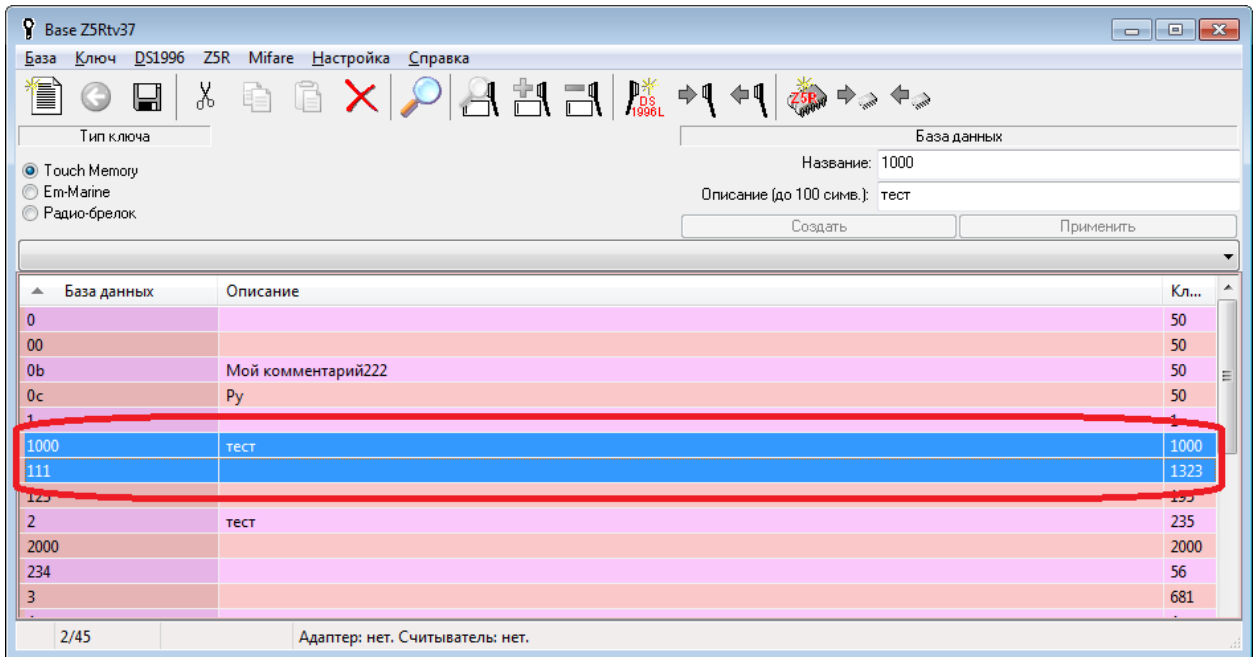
Base Z5Rtv37

База Ключ DS1996 Z5R Mifare Настройка Справка

DS 1996L

Z5R

Тип ключа

Touch Memory
Em-Marine
Радио-брелок

База данных

Название: 1000

Описание (до 100 симв.): тест

Создать

Применить

| База данных | Описание | Кл... |
|---|---|---|
| 0 | | 50 |
| 00 | | 50 |
| 0b | Мой комментарий222 | 50 |
| 0c | Ру | 50 |
| 1 | | 1 |
| 1000 | тест | 1000 |
| 111 | | 1323 |
| 123 | | 193 |
| 2 | тест | 235 |
| 2000 | | 2000 |
| 234 | | 56 |
| 3 | | 681 |

2/45

Адаптер: нет. Считыватель: нет.